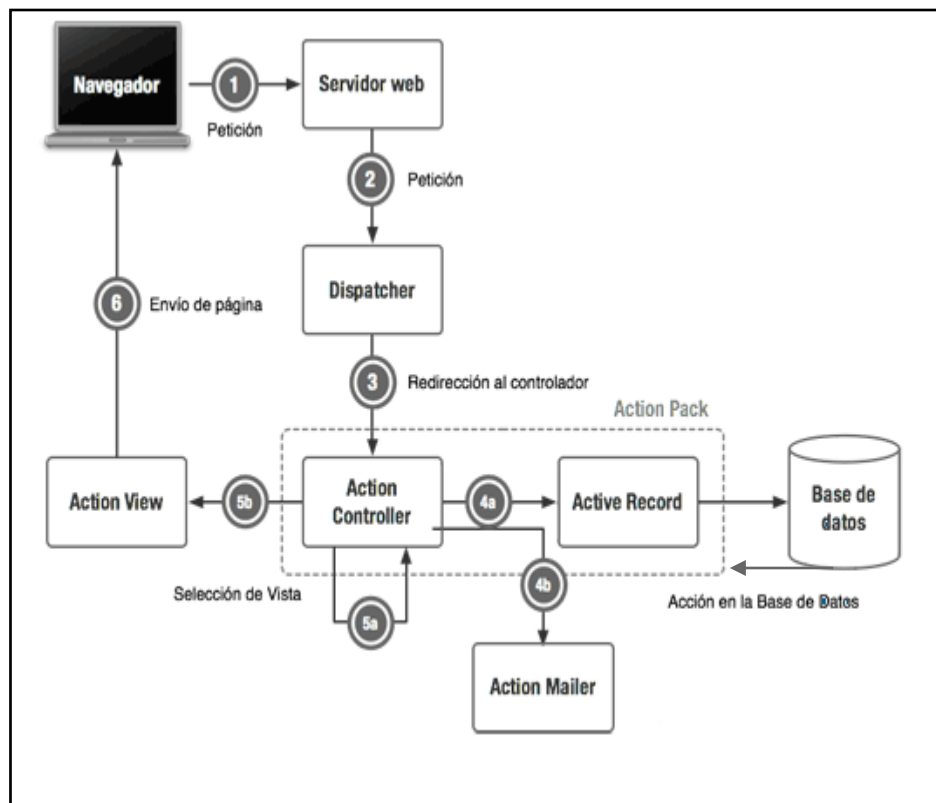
Navegador

1

Petición

Servidor web

2

Petición

Dispatcher

6

Envío de página

3

Redirección al controlador

Action Pack

Action View

5b

Action Controller

4a

Active Record

Base de datos

Selección de Vista

5a

4b

Acción en la Base de Datos

Action Mailer